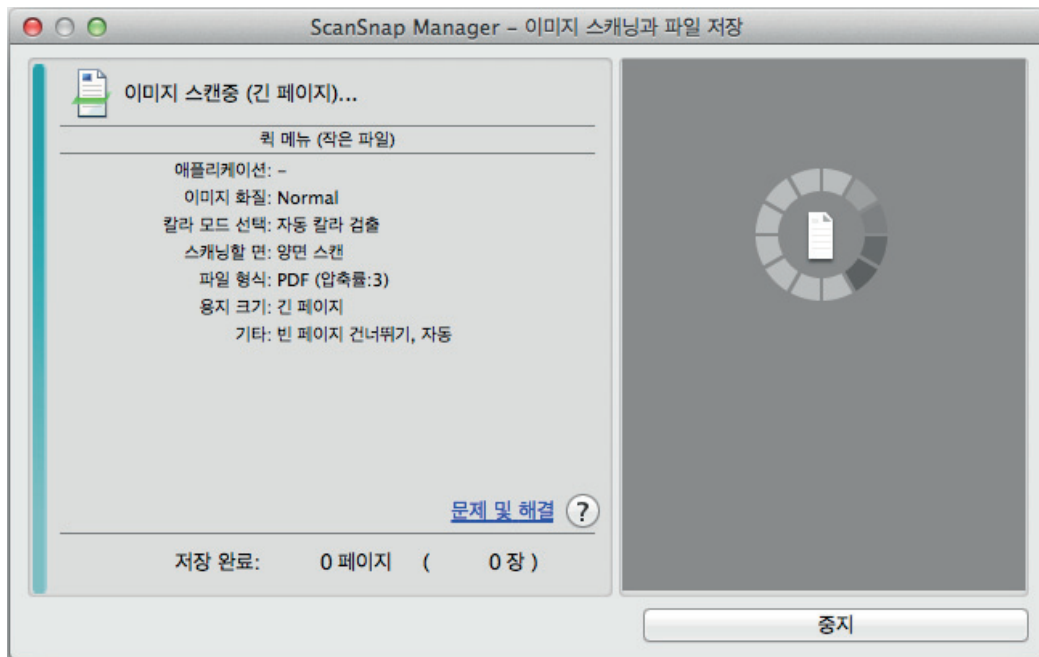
ScanSnap Manager – 이미지 스캐닝과 파일 저장

이미지 스캔중 (긴 페이지)...

퀵 메뉴 (작은 파일)

애플리케이션: –
이미지 화질: Normal
칼라 모드 선택: 자동 칼라 검출
스캐닝할 면: 양면 스캔
파일 형식: PDF (압축률:3)
용지 크기: 긴 페이지
기타: 빈 페이지 건너뛰기, 자동

문제 및 해결 ?

저장 완료: 0 페이지 ( 0 장 )

중지